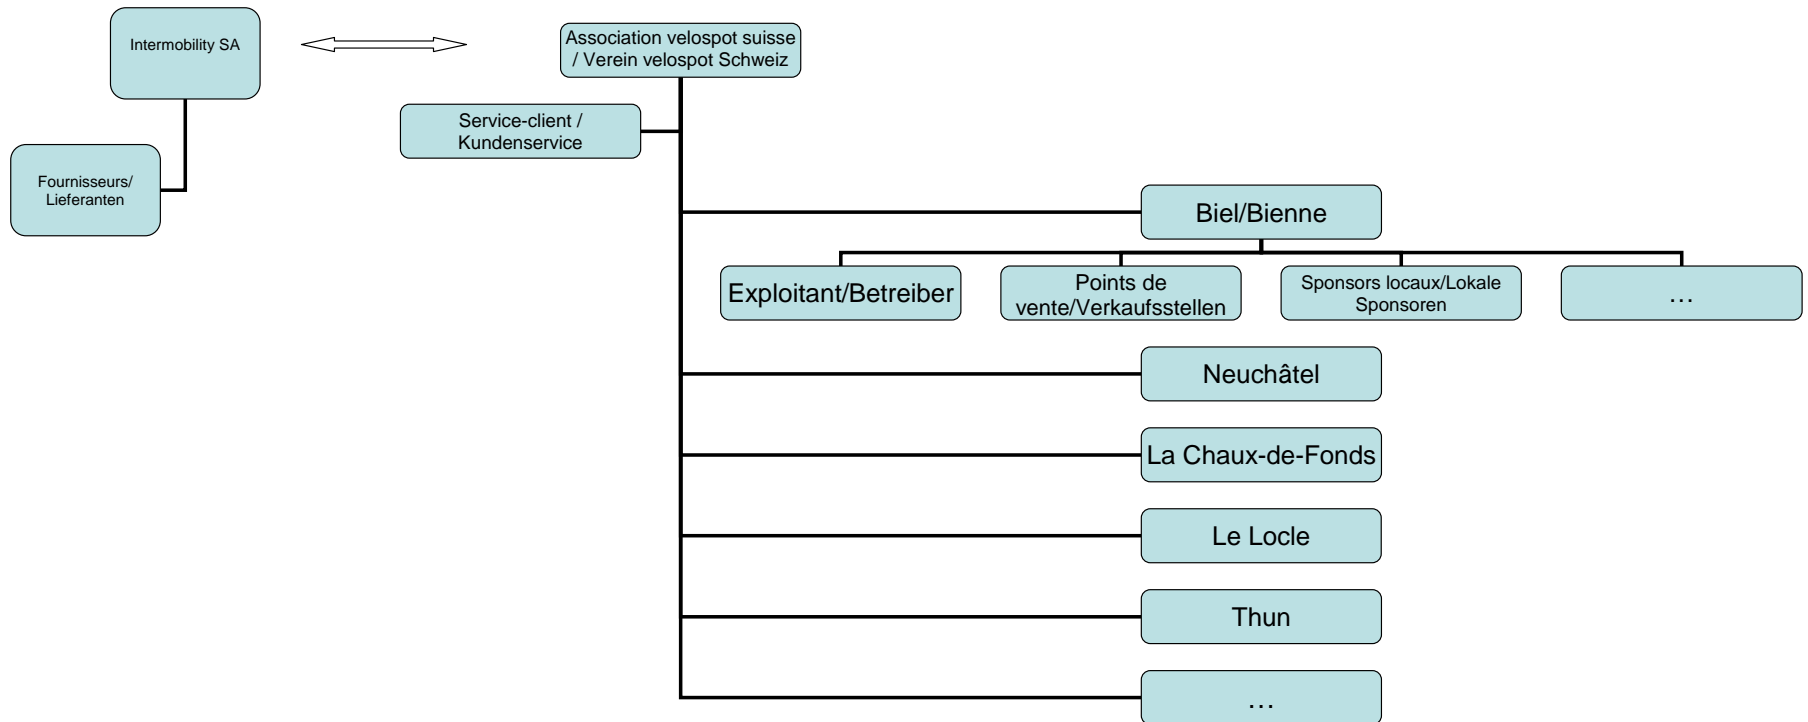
Intermobility SA

Fournisseurs/ Lieferanten

Association velospot suisse / Verein velospot Schweiz

Service-client / Kundenservice

Biel/Bienne

Exploitant/Betreiber

Points de vente/Verkaufsstellen

Sponsors locaux/Lokale Sponsoren

…

Neuchâtel

La Chaux-de-Fonds

Le Locle

Thun

…